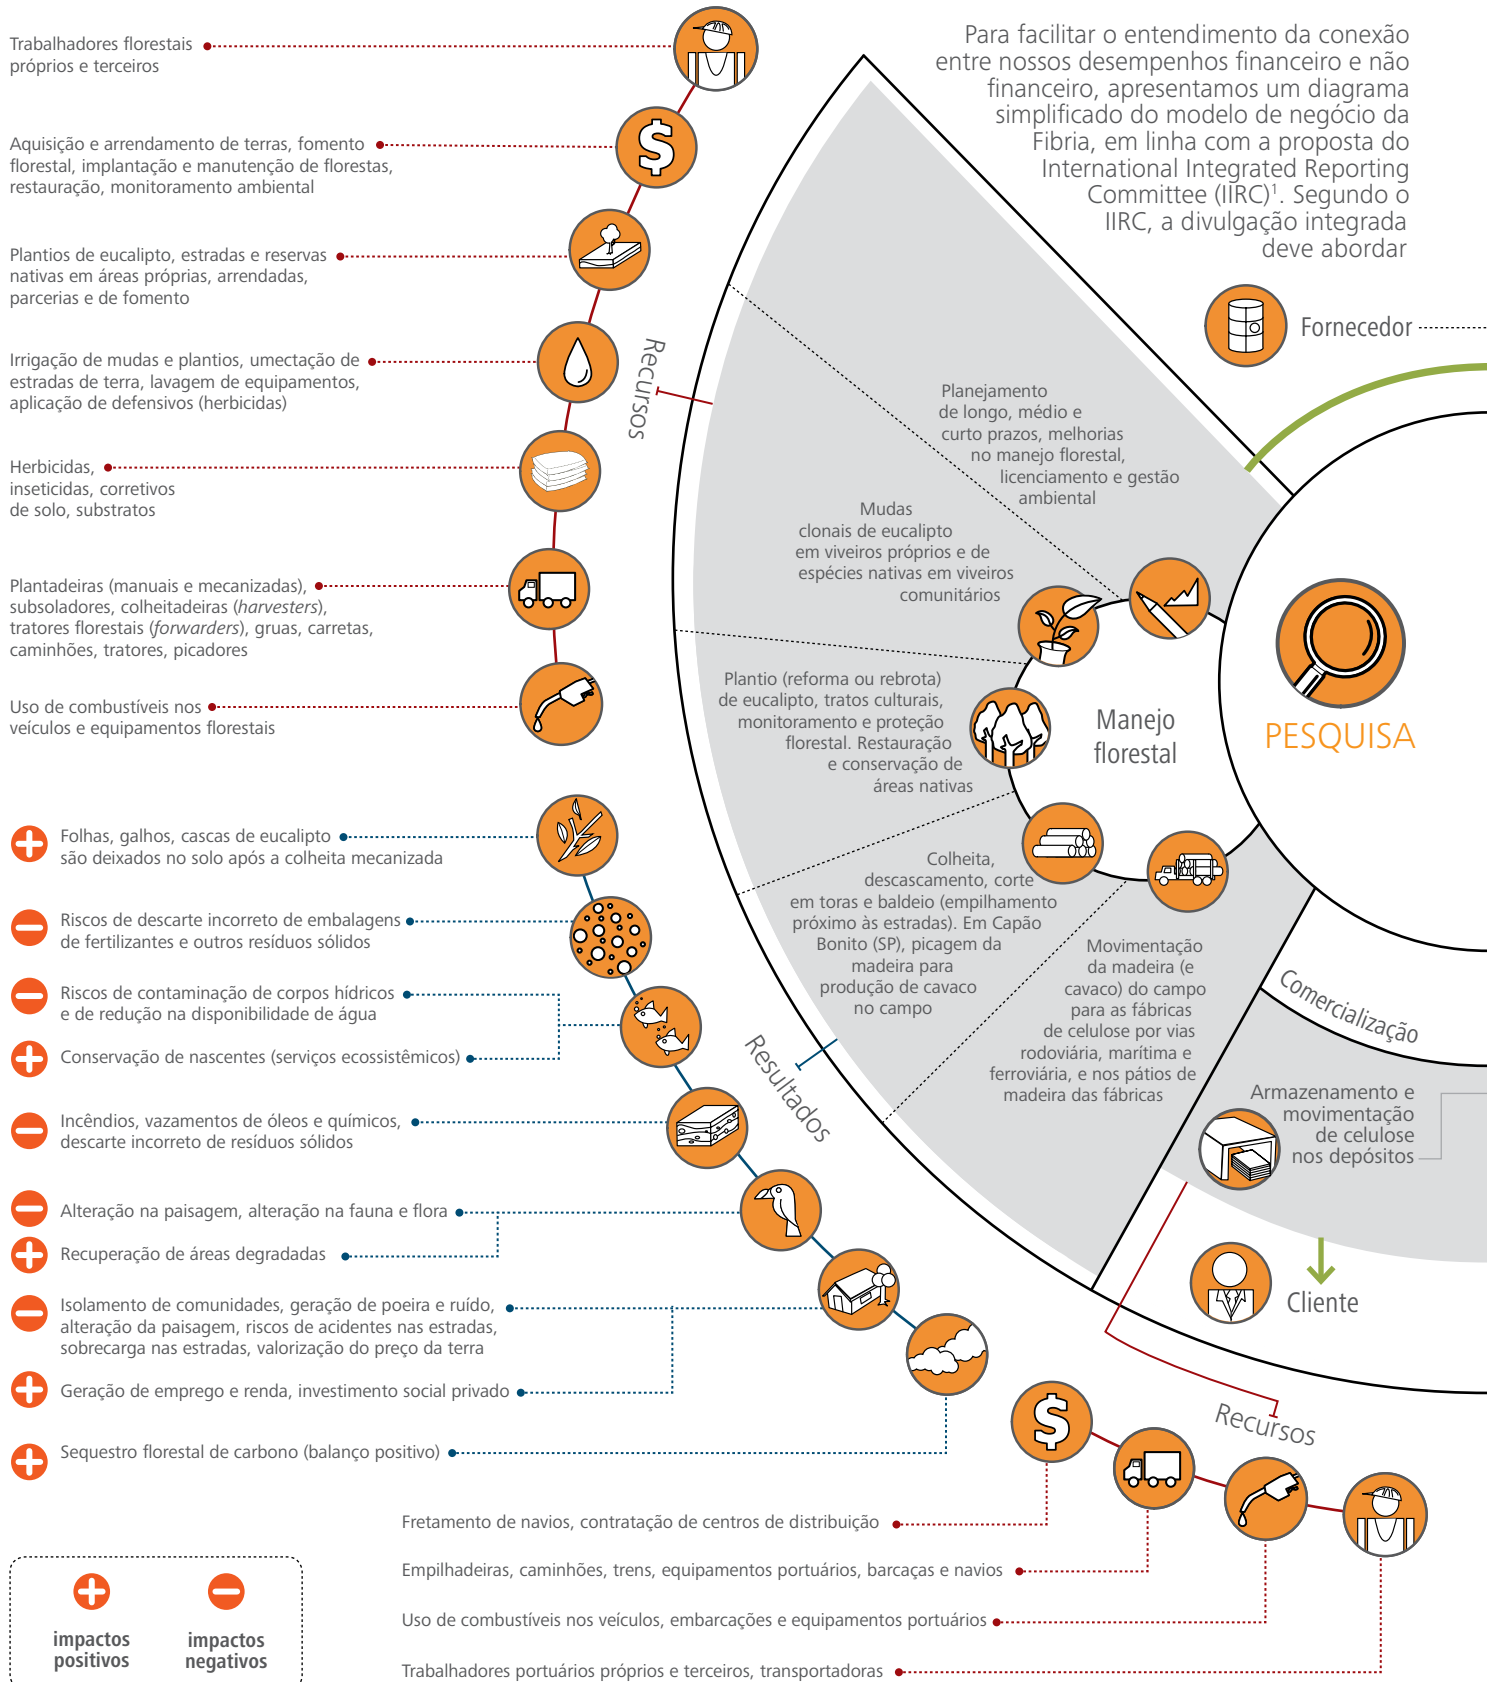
Para facilitar o entendimento da conexão entre nossos desempenhos financeiro e não financeiro, apresentamos um diagrama simplificado do modelo de negócio da Fibria, em linha com a proposta do International Integrated Reporting Committee (IIRC)$^1$. Segundo o IIRC, a divulgação integrada deve abordar

Trabalhadores florestais próprios e terceiros

Aquisição e arrendamento de terras, fomento florestal, implantação e manutenção de florestas, restauração, monitoramento ambiental

Plantios de eucalipto, estradas e reservas nativas em áreas próprias, arrendadas, parcerias e de fomento

Irrigação de mudas e plantios, umectação de estradas de terra, lavagem de equipamentos, aplicação de defensivos (herbicidas)

Herbicidas, inseticidas, corretivos de solo, substratos

Plantadeiras (manuais e mecanizadas), subsoladores, colheitadeiras (harvesters), tratores florestais (forwarders), gruas, carretas, caminhões, tratores, picadores

Uso de combustíveis nos veículos e equipamentos florestais

Recursos

Fornecedor

Planejamento de longo, médio e curto prazos, melhorias no manejo florestal, licenciamento e gestão ambiental

Mudas clonais de eucalipto em viveiros próprios e de espécies nativas em viveiros comunitários

Plantio (reforma ou rebrota) de eucalipto, tratos culturais, monitoramento e proteção florestal. Restauração e conservação de áreas nativas

Manejo florestal

PESQUISA

Colheita, descascamento, corte em toras e baldeio (empilhamento próximo às estradas). Em Capão Bonito (SP), picagem da madeira para produção de cavaco no campo

Movimentação da madeira (e cavaco) do campo para as fábricas de celulose por vias rodoviária, marítima e ferroviária, e nos pátios de madeira das fábricas

Comercialização

Armazenamento e movimentação de celulose nos depósitos

Cliente

Folhas, galhos, cascas de eucalipto são deixados no solo após a colheita mecanizada

Riscos de descarte incorreto de embalagens de fertilizantes e outros resíduos sólidos

Riscos de contaminação de corpos hídricos e de redução na disponibilidade de água

Conservação de nascentes (serviços ecossistêmicos)

Incêndios, vazamentos de óleos e químicos, descarte incorreto de resíduos sólidos

Alteração na paisagem, alteração na fauna e flora

Recuperação de áreas degradadas

Isolamento de comunidades, geração de poeira e ruído, alteração da paisagem, riscos de acidentes nas estradas, sobrecarga nas estradas, valorização do preço da terra

Geração de emprego e renda, investimento social privado

Sequestro florestal de carbono (balanço positivo)

Resultados

Recursos

Fretamento de navios, contratação de centros de distribuição

Empilhadeiras, caminhões, trens, equipamentos portuários, barcaças e navios

Uso de combustíveis nos veículos, embarcações e equipamentos portuários

Trabalhadores portuários próprios e terceiros, transportadoras

impactos positivos

impactos negativos